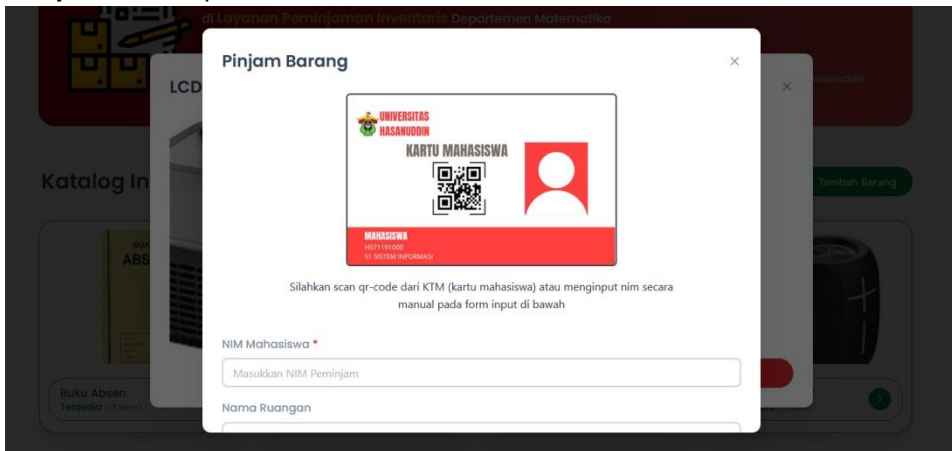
di Layanan Peminjaman Inventaris Departemen Matematika

Pinjam Barang

×

UNIVERSITAS HASANUDDIN

KARTU MAHASISWA

MAHASISWA
H071191000
S1 SISTEM INFORMASI

Silahkan scan qr-code dari KTM (kartu mahasiswa) atau menginput nim secara manual pada form input di bawah

NIM Mahasiswa *

Masukkan NIM Peminjam

Nama Ruangan

LCD

×

Katalog In

Tambah Barang

ABS

Buku Absen
Tersedia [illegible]